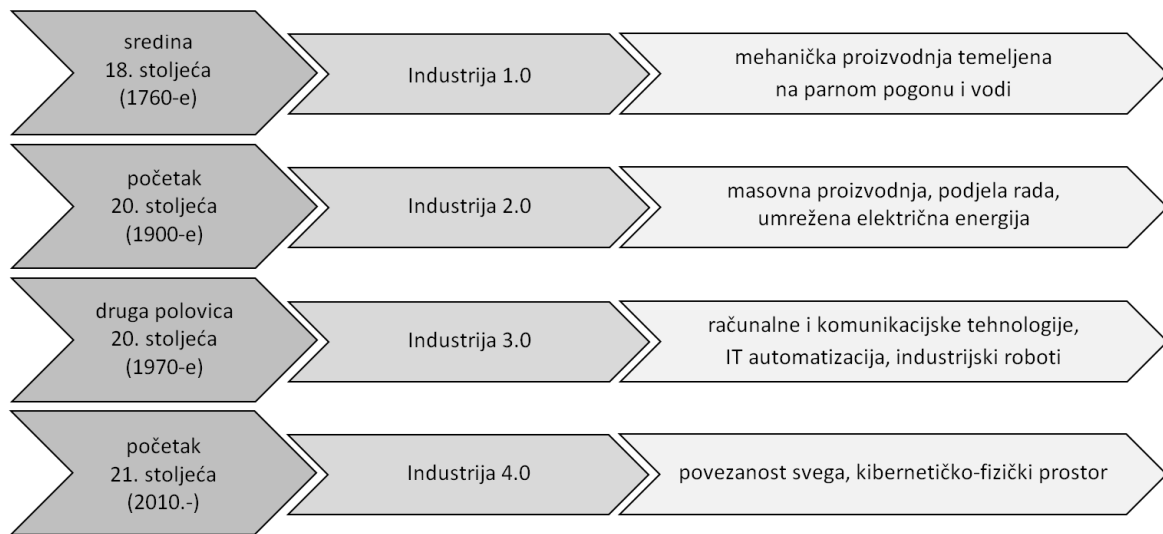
sredina
18. stoljeća
(1760-e)

Industrija 1.0

mehanička proizvodnja temeljena na parnom pogonu i vodi

početak
20. stoljeća
(1900-e)

Industrija 2.0

masovna proizvodnja, podjela rada, umrežena električna energija

druga polovica
20. stoljeća
(1970-e)

Industrija 3.0

računalne i komunikacijske tehnologije, IT automatizacija, industrijski roboti

početak
21. stoljeća
(2010.-)

Industrija 4.0

povezanost svega, kibernetičko-fizički prostor